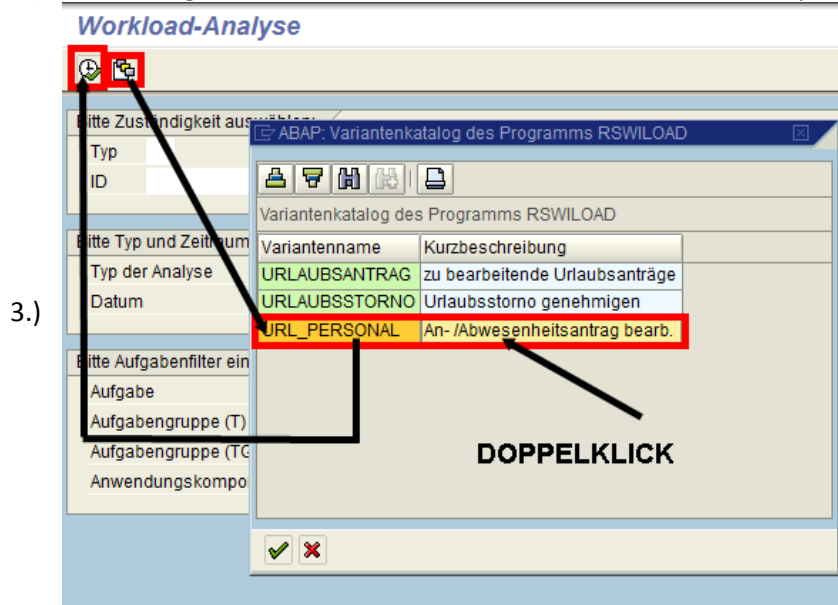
Workload-Analyse

Bitte Zuständigkeit auswählen
Typ
ID

Bitte Typ und Zeitraum
Typ der Analyse
Datum

Bitte Aufgabenfilter ein
Aufgabe
Aufgabengruppe (T)
Aufgabengruppe (TG
Anwendungskompo

3.)

ABAP: Variantenkatalog des Programms RSWILOAD

Variantenkatalog des Programms RSWILOAD

| Variantenname | Kurzbeschreibung |
|---|---|
| URLAUBSANTRAG | zu bearbeitende Urlaubsanträge |
| URLAUBSSTORNO | Urlaubsstorno genehmigen |
| URL_PERSONAL | An- /Abwesenheitsantrag bearb. |

DOPPELKLICK